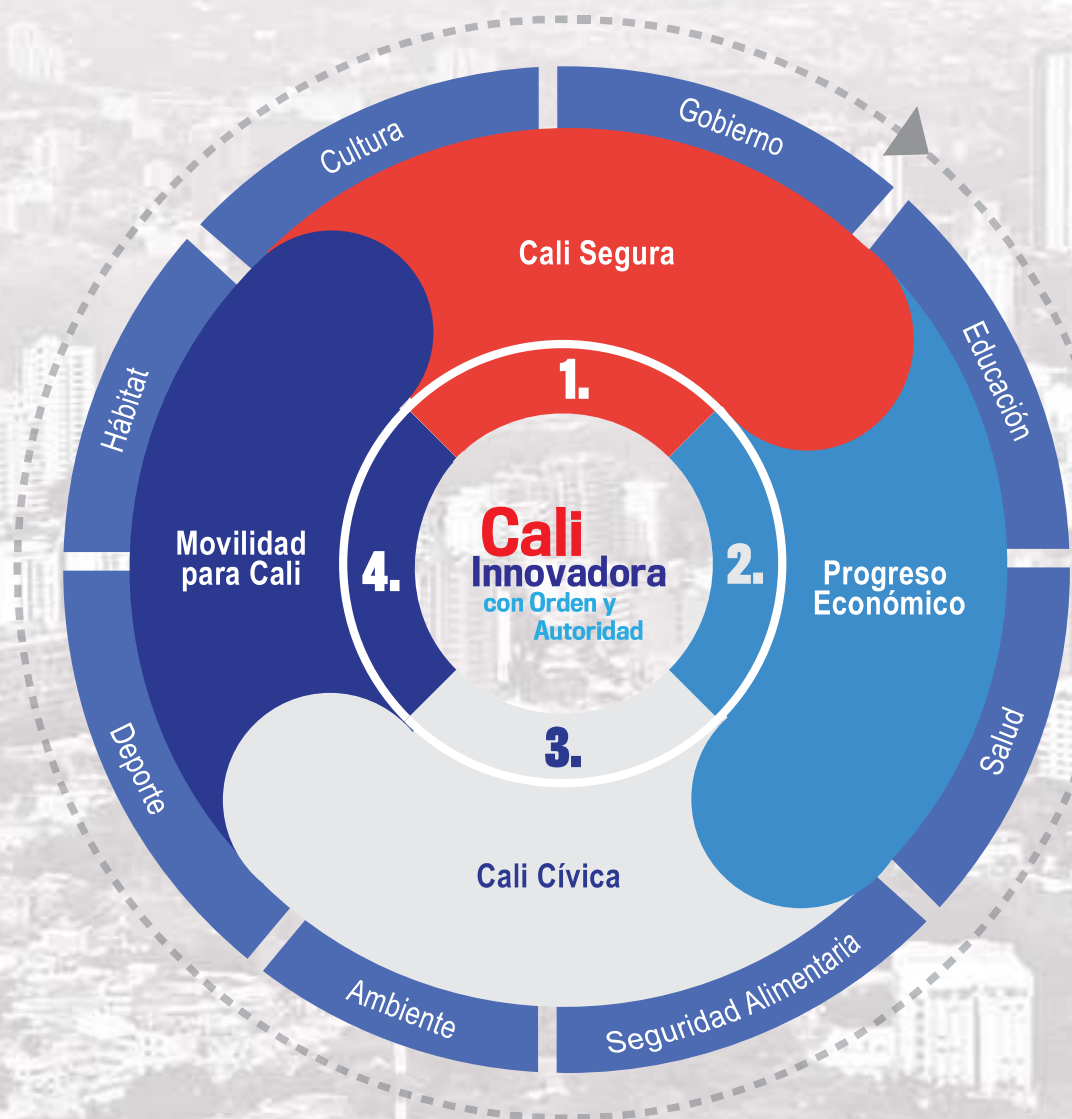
Cultura

Gobierno

Cali Segura

Educación

Hábitat

1.

Movilidad para Cali

4.

Cali Innovadora con Orden y Autoridad

2.

Progreso Económico

3.

Salud

Deporte

Cali Cívica

Ambiente

Seguridad Alimentaria